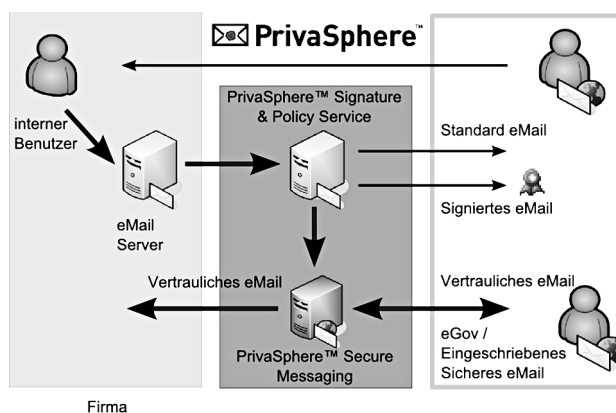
PrivaSphere™

interner Benutzer

PrivaSphere™ Signature & Policy Service

Standard eMail

Signiertes eMail

eMail Server

Vertrauliches eMail

Vertrauliches eMail

eGov / Eingeschriebenes Sicheres eMail

PrivaSphere™ Secure Messaging

Firma